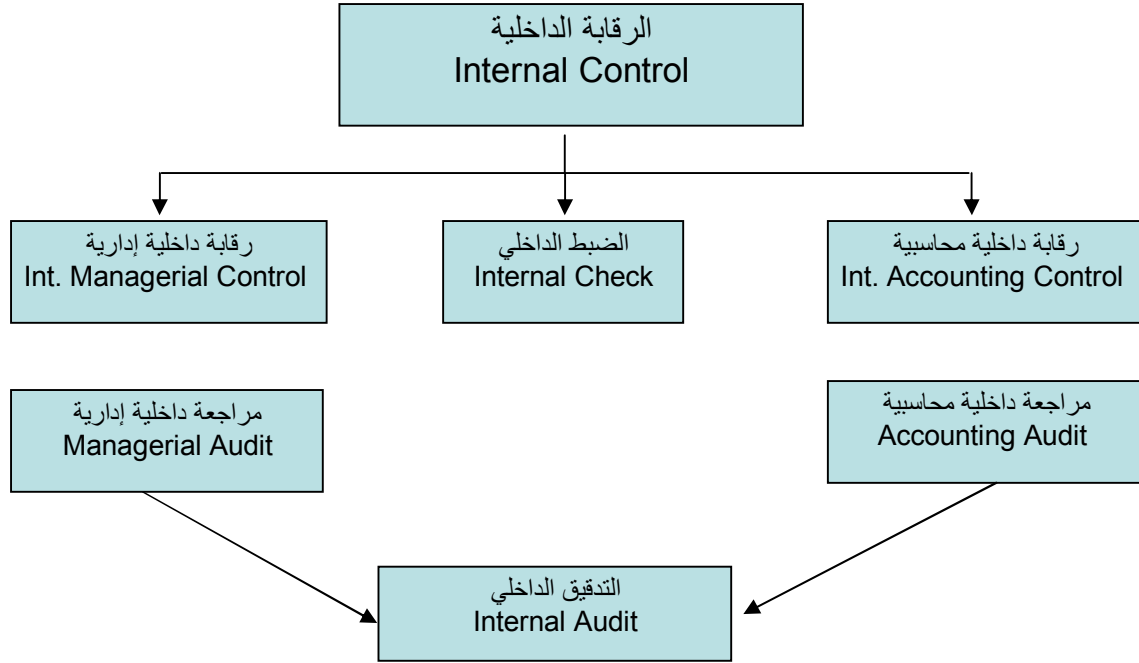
الرقابة الداخلية
Internal Control

رقابة داخلية محاسبية
Int. Accounting Control

الضبط الداخلي
Internal Check

رقابة داخلية إدارية
Int. Managerial Control

مراجعة داخلية محاسبية
Accounting Audit

مراجعة داخلية إدارية
Managerial Audit

التدقيق الداخلي
Internal Audit